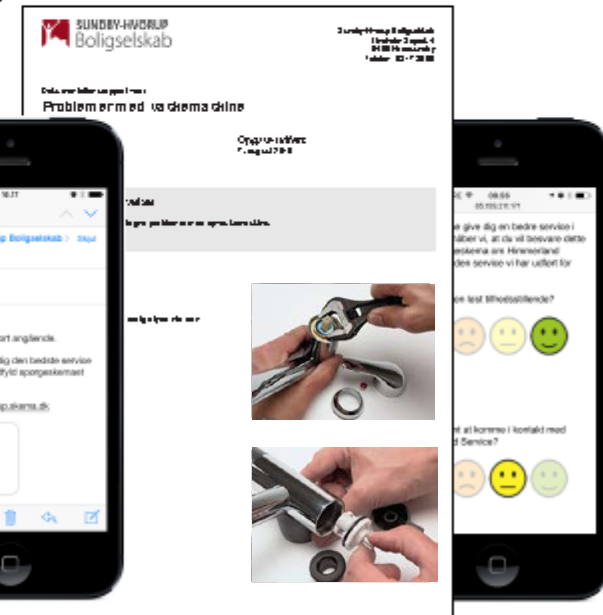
SUNDBY-HVORUP
Boligselskab

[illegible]

Problem med vaskemaskine

Opgave udført
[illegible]

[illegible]

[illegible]

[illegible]

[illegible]

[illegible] Boligselskab > Skjul

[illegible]ort angående.

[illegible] dig den bedste service
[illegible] udfyld spørgeskemaet

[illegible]p.skema.dk

09:55
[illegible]

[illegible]e give dig en bedre service i
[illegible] håber vi, at du vil besvare dette
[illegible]eskema om Himmerland
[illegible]den service vi har udført for

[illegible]on løst tilfredsstillende?

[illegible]t at komme i kontakt med
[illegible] Service?